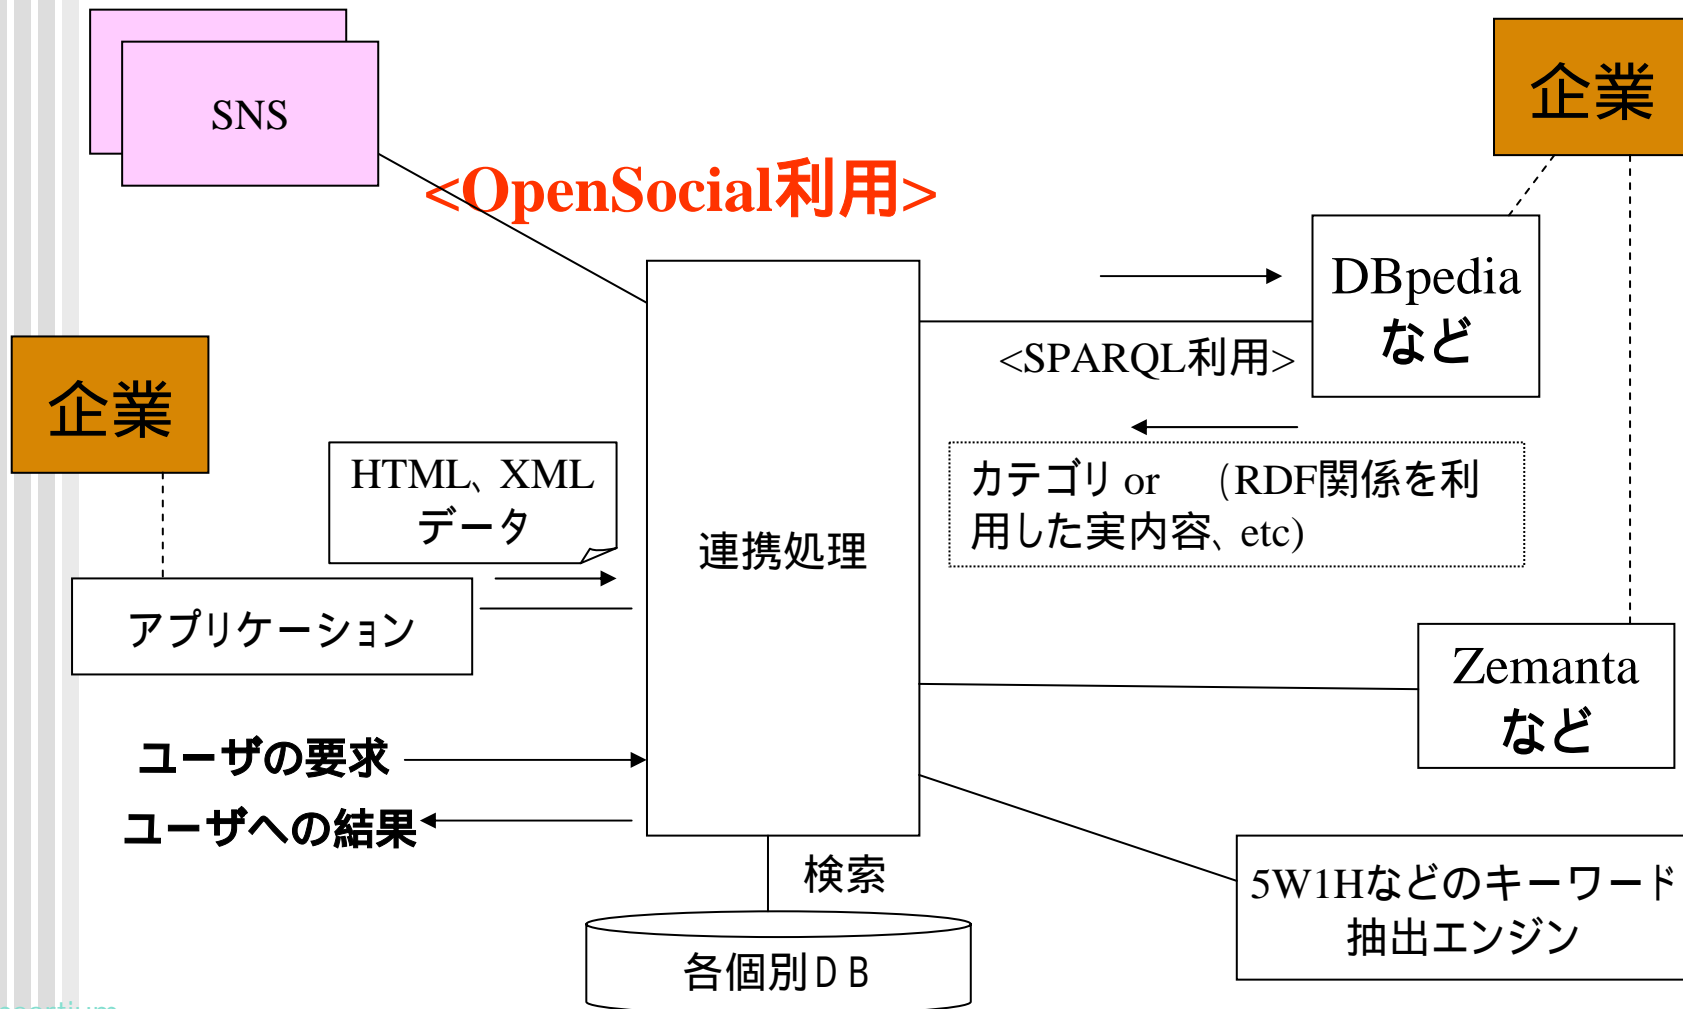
SNS

<OpenSocial利用>

企業

DBpedia など

<SPARQL利用>

カテゴリ or (RDF関係を利用した実内容、etc)

企業

HTML、XML データ

連携処理

アプリケーション

Zemanta など

ユーザの要求

ユーザへの結果

検索

5W1Hなどのキーワード抽出エンジン

各個別DB